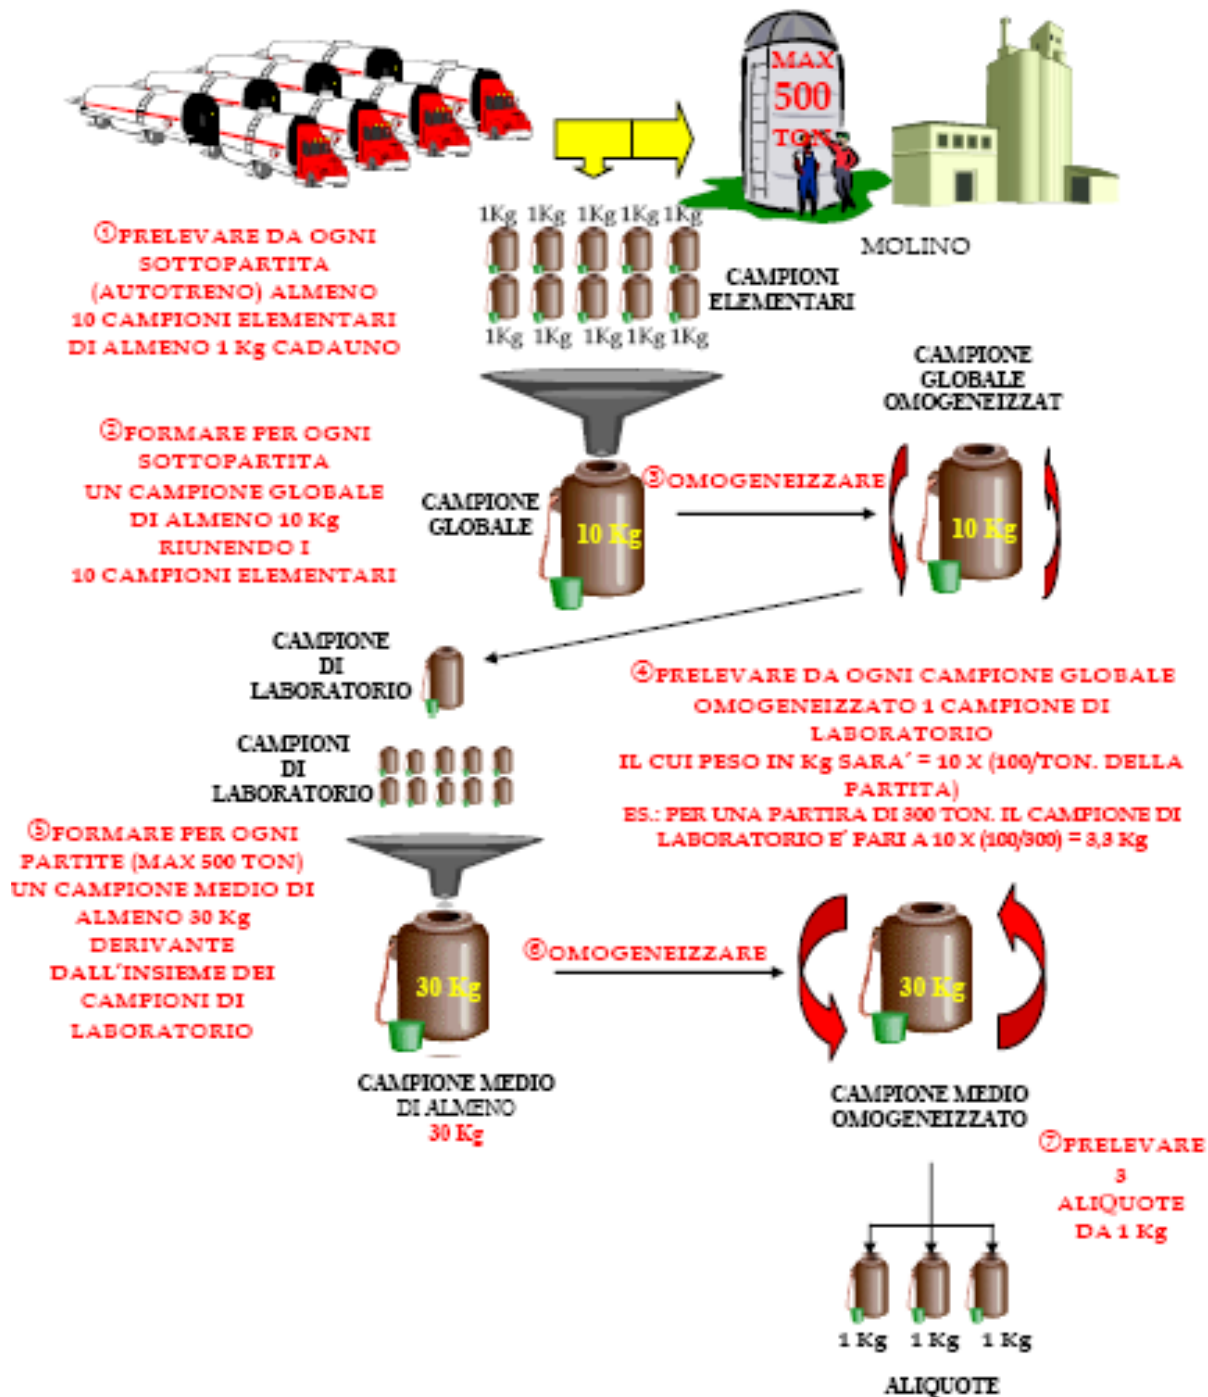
MAX
500
TON

MOLINO

1Kg 1Kg 1Kg 1Kg 1Kg
1Kg 1Kg 1Kg 1Kg 1Kg

CAMPIONI ELEMENTARI

①PRELEVARE DA OGNI SOTTOPARTITA (AUTOTRENO) ALMENO 10 CAMPIONI ELEMENTARI DI ALMENO 1 Kg CADAUNO

CAMPIONE GLOBALE OMOGENEIZZAT

②FORMARE PER OGNI SOTTOPARTITA UN CAMPIONE GLOBALE DI ALMENO 10 Kg RIUNENDO I 10 CAMPIONI ELEMENTARI

CAMPIONE GLOBALE

10 Kg

③OMOGENEIZZARE

10 Kg

CAMPIONE DI LABORATORIO

④PRELEVARE DA OGNI CAMPIONE GLOBALE OMOGENEIZZATO 1 CAMPIONE DI LABORATORIO
IL CUI PESO IN Kg SARA´ = 10 X (100/TON. DELLA PARTITA)
ES.: PER UNA PARTIRA DI 300 TON. IL CAMPIONE DI LABORATORIO E' PARI A 10 X (100/300) = 3,3 Kg

CAMPIONI DI LABORATORIO

⑤FORMARE PER OGNI PARTITE (MAX 500 TON) UN CAMPIONE MEDIO DI ALMENO 30 Kg DERIVANTE DALL'INSIEME DEI CAMPIONI DI LABORATORIO

30 Kg

⑥OMOGENEIZZARE

30 Kg

CAMPIONE MEDIO DI ALMENO 30 Kg

CAMPIONE MEDIO OMOGENEIZZATO

⑦PRELEVARE 3 ALIQUOTE DA 1 Kg

1 Kg 1 Kg 1 Kg

ALIQUOTE